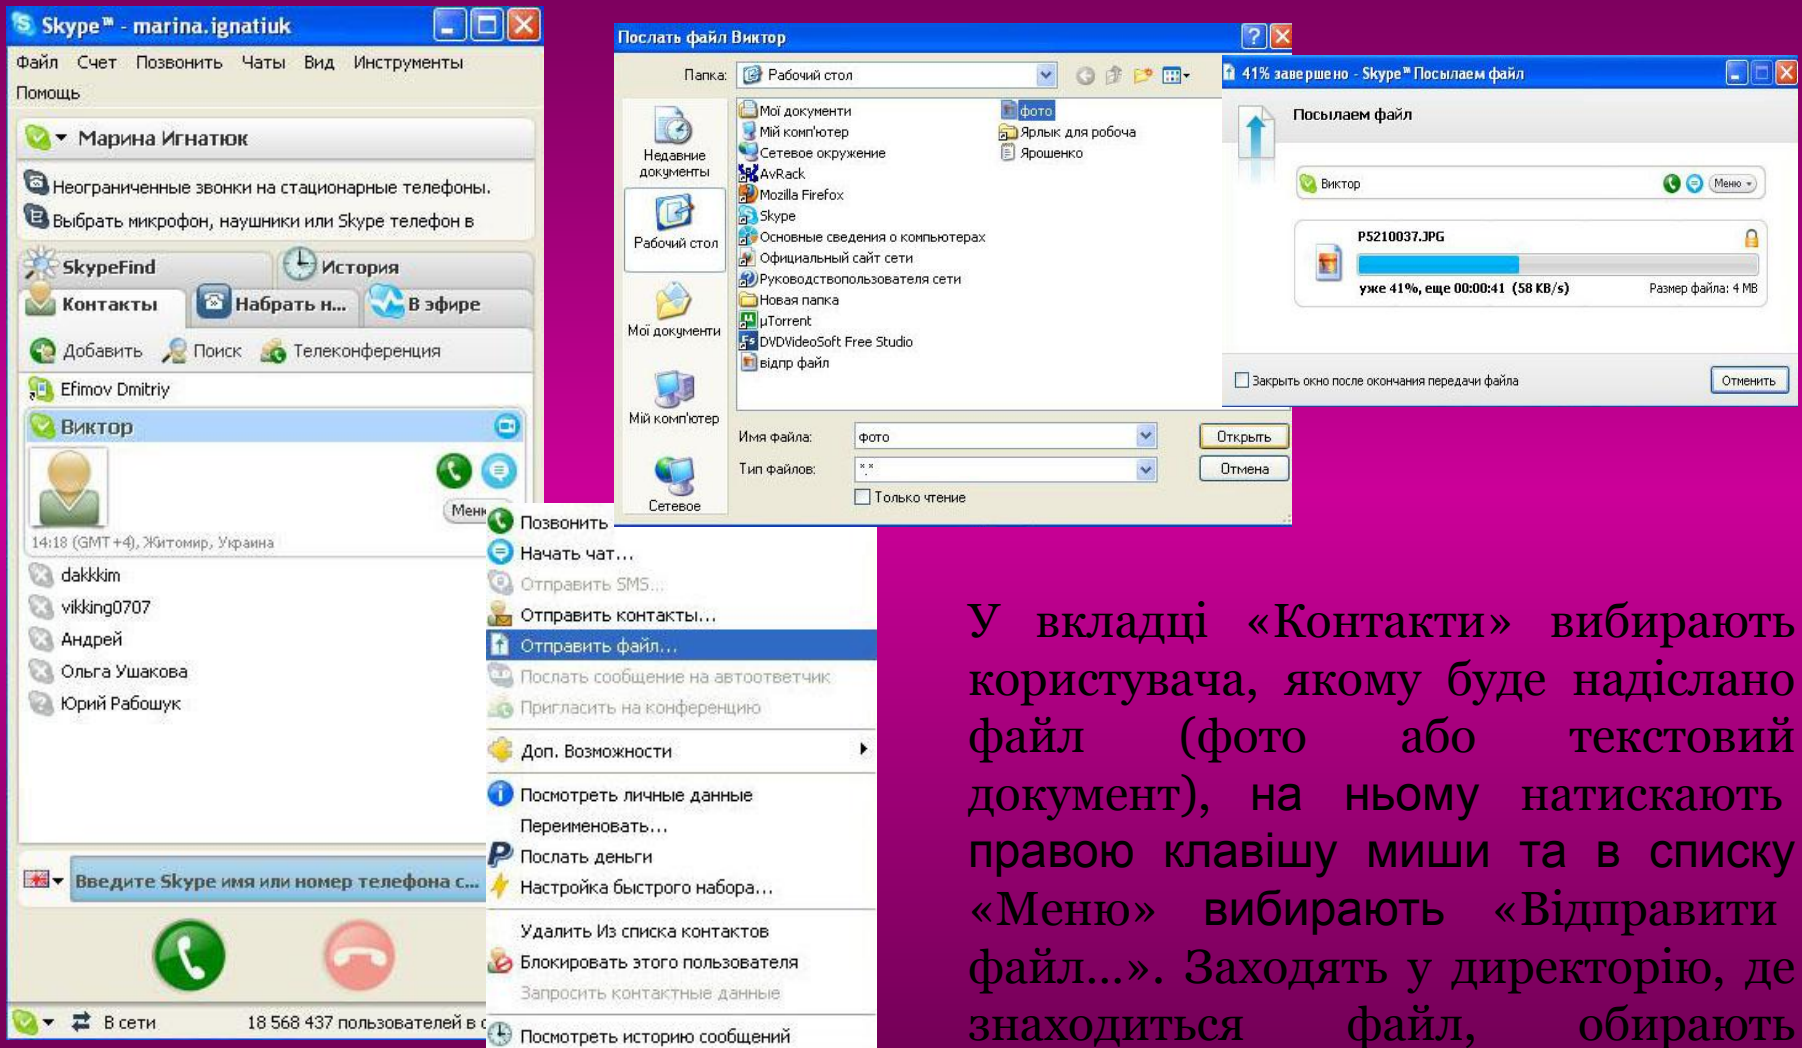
Skype™ - marina.ignatiuk

Файл Счет Позвонить Чаты Вид Инструменты Помощь

Марина Игнатюк

Неограниченные звонки на стационарные телефоны.
Выбрать микрофон, наушники или Skype телефон в

SkypeFind История
Контакты Набрать н... В эфире
Добавить Поиск Телеконференция

Efimov Dmitriy
Виктор
Мен
14:18 (GMT+4), Житомир, Украина
dakkkim
vikking0707
Андрей
Ольга Ушакова
Юрий Рабошук

Введите Skype имя или номер телефона с...

В сети 18 568 437 пользователей в с

Послать файл Виктор

Папка: Рабочий стол

Недавние документы
Рабочий стол
Мої документи
Мій комп'ютер
Сетевое

Мої документи
Мій комп'ютер
Сетевое окружение
AvRack
Mozilla Firefox
Skype
Основные сведения о компьютерах
Официальный сайт сети
Руководствопользователя сети
Новая папка
µTorrent
DVDVideoSoft Free Studio
відпр файл
фото
Ярлык для робоча
Ярошенко

Имя файла: фото
Тип файлов: *.*
Только чтение
Открыть
Отмена

41% завершено - Skype™ Посылаем файл

Посылаем файл

Виктор Меню

P5210037.JPG
уже 41%, еще 00:00:41 (58 KB/s)
Размер файла: 4 MB

Закрыть окно после окончания передачи файла
Отменить

Позвонить
Начать чат...
Отправить SMS...
Отправить контакты...
Отправить файл...
Послать сообщение на автоответчик
Пригласить на конференцию
Доп. Возможности
Посмотреть личные данные
Переименовать...
Послать деньги
Настройка быстрого набора...
Удалить Из списка контактов
Блокировать этого пользователя
Запросить контактные данные
Посмотреть историю сообщений

У вкладці «Контакти» вибирають користувача, якому буде надіслано файл (фото або текстовий документ), на ньому натискають правою клавішу миши та в списку «Меню» вибирають «Відправити файл...». Заходять у директорію, де знаходиться файл, обирають